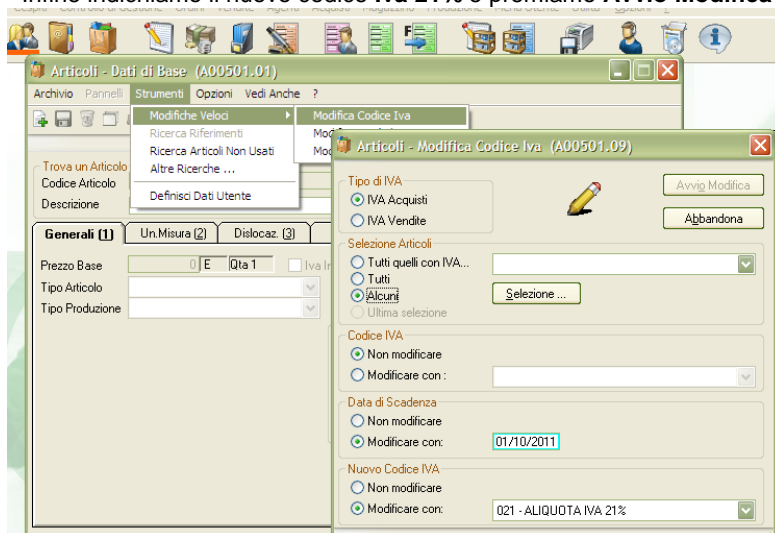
Infine indichiamo il nuovo codice IVA 21% e premiamo Avvio Modifica

Articoli - Dati di Base (A00501.01)

Archivio Pannelli Strumenti Opzioni Vedi Anche ?

Modifiche Veloci
Ricerca Riferimenti
Ricerca Articoli Non Usati
Altre Ricerche ...
Definisci Dati Utente

Modifica Codice Iva
Mod
Mod

Trova un Articolo
Codice Articolo
Descrizione

Generali (1) Un.Misura (2) Dislocaz. (3)

Prezzo Base 0 E Qta 1 Iva In
Tipo Articolo
Tipo Produzione

Articoli - Modifica Codice Iva (A00501.09)

Tipo di IVA
IVA Acquisti
IVA Vendite

Avvio Modifica
Abbandona

Selezione Articoli
Tutti quelli con IVA...
Tutti
Alcuni
Ultima selezione
Selezione ...

Codice IVA
Non modificare
Modificare con :

Data di Scadenza
Non modificare
Modificare con: 01/10/2011

Nuovo Codice IVA
Non modificare
Modificare con: 021 - ALIQUOTA IVA 21%